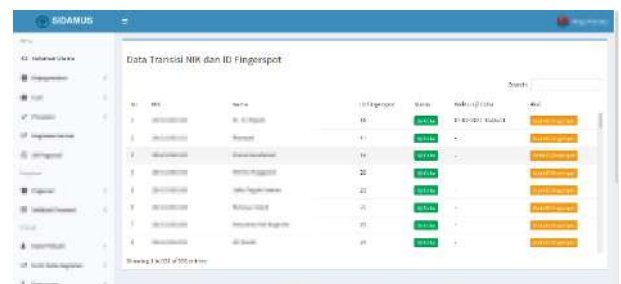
SIDAMUS

Data Transisi NIK dan ID Fingerspot

Search:

| No | NIK | Nama | ID Fingerspot | Status | Waktu Ubah | Aksi |
|---|---|---|---|---|---|---|
| 1 | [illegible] | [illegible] | 16 | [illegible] | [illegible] | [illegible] |
| 2 | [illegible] | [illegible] | 17 | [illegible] | - | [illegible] |
| 3 | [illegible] | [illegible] | 19 | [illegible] | - | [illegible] |
| 4 | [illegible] | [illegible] | 20 | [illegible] | | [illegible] |
| 5 | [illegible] | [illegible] | 22 | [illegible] | | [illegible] |
| 6 | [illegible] | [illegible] | 23 | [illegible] | - | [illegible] |
| 7 | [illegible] | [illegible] | 23 | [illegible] | - | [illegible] |
| 8 | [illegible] | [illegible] | 25 | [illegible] | - | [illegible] |

Showing 1 to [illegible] of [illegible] entries